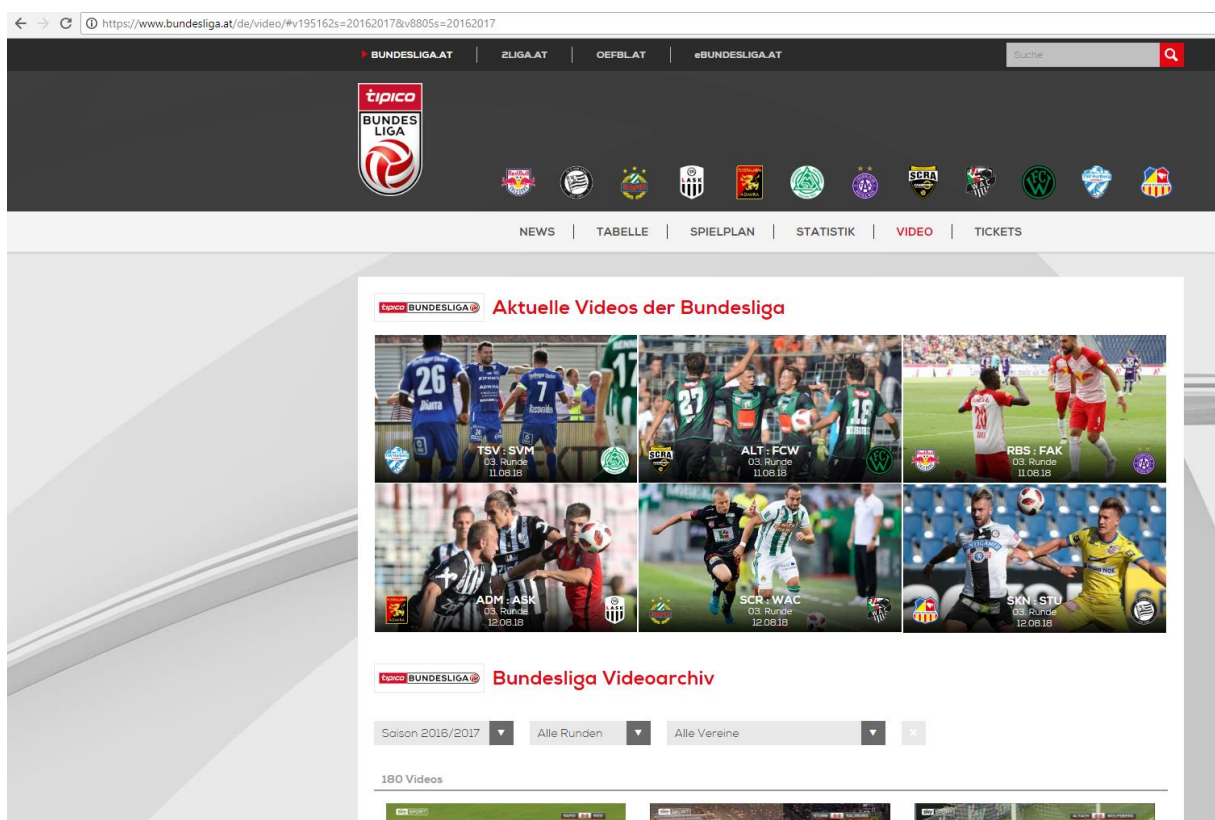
https://www.bundesliga.at/de/video/#v195162s=20162017&v8805s=20162017

BUNDESLIGA.AT | 2LIGA.AT | OEFBL.AT | eBUNDESLIGA.AT

Suche

tipico BUNDES LIGA

NEWS | TABELLE | SPIELPLAN | STATISTIK | VIDEO | TICKETS

tipico BUNDESLIGA Aktuelle Videos der Bundesliga

TSV : SVM
03. Runde
11.08.18

ALT : FCW
03. Runde
11.08.18

RBS : FAK
03. Runde
11.08.18

ADM : ASK
03. Runde
12.08.18

SCR : WAC
03. Runde
12.08.18

SKN : STU
03. Runde
12.08.18

tipico BUNDESLIGA Bundesliga Videoarchiv

Saison 2016/2017 | Alle Runden | Alle Vereine

180 Videos